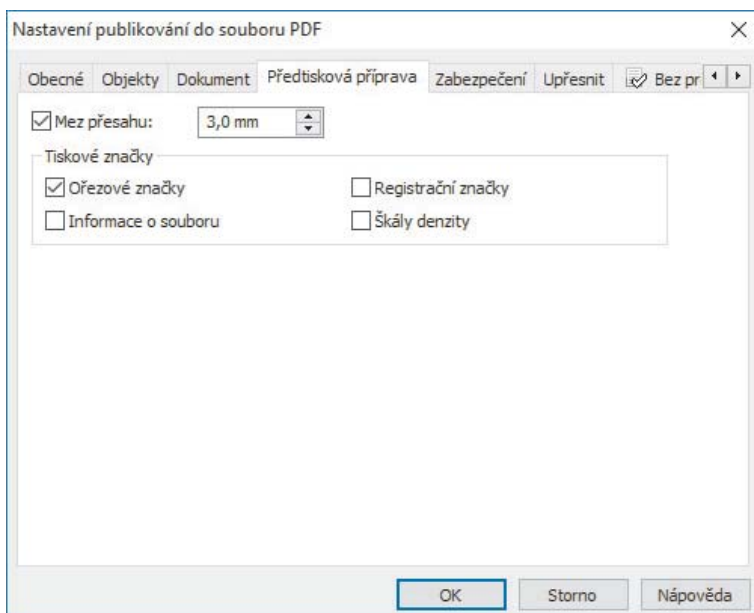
Nastavení publikování do souboru PDF

X

Obecné Objekty Dokument Předtisková příprava Zabezpečení Upřesnit Bez pr

Mez přesahu: 3,0 mm

Tiskové značky

Ořezové značky

Registrační značky

Informace o souboru

Škály denzity

OK Storno Nápověda